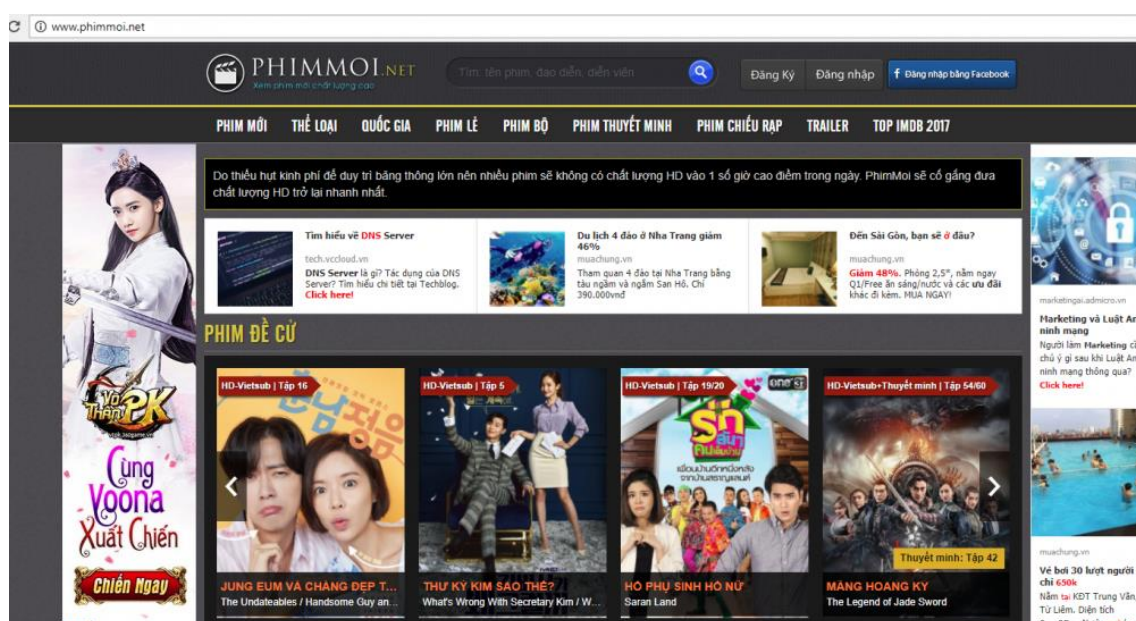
www.phimmoi.net

PHIMMOI.NET
Xem phim mới chất lượng cao

Tìm: tên phim, đạo diễn, diễn viên

Đăng Ký
Đăng nhập
Đăng nhập bằng Facebook

PHIM MỚI
THỂ LOẠI
QUỐC GIA
PHIM LẺ
PHIM BỘ
PHIM THUYẾT MINH
PHIM CHIẾU RẠP
TRAILER
TOP IMDB 2017

Do thiếu hụt kinh phí để duy trì băng thông lớn nên nhiều phim sẽ không có chất lượng HD vào 1 số giờ cao điểm trong ngày. PhimMoi sẽ cố gắng đưa chất lượng HD trở lại nhanh nhất.

Tìm hiểu về DNS Server
tech.vccloud.vn
DNS Server là gì? Tác dụng của DNS Server? Tìm hiểu chi tiết tại Techblog. Click here!

Du lịch 4 đảo ở Nha Trang giảm 46%
muachung.vn
Tham quan 4 đảo tại Nha Trang bằng tàu ngầm và ngắm San Hô. Chỉ 390.000vnđ

Đến Sài Gòn, bạn sẽ ở đâu?
muachung.vn
Giảm 48%. Phòng 2,5*, nằm ngay Q1/Free ăn sáng/nước và các ưu đãi khác đi kèm. MUA NGAY!

marketingai.admicro.vn
Marketing và Luật An ninh mạng
Người làm Marketing cần chú ý gì sau khi Luật An ninh mạng thông qua?
Click here!

PHIM ĐỀ CỬ

Võ Thần PK
Cùng Yoona Xuất Chiến
Chiến Ngay

HD-Vietsub | Tập 16
JUNG EUM VÀ CHÀNG ĐẸP T...
The Undateables / Handsome Guy an...

HD-Vietsub | Tập 5
THƯ KÝ KIM SAO THẾ?
What's Wrong With Secretary Kim / W...

HD-Vietsub | Tập 19/20
HỒ PHỤ SINH HỒ NỮ
Saran Land

HD-Vietsub+Thuyết minh | Tập 54/60
Thuyết minh: Tập 42
MANG HOANG KY
The Legend of Jade Sword

muachung.vn
Vé bơi 30 lượt người chỉ 650k
Nằm tại KĐT Trung Văn, Từ Liêm. Diện tích